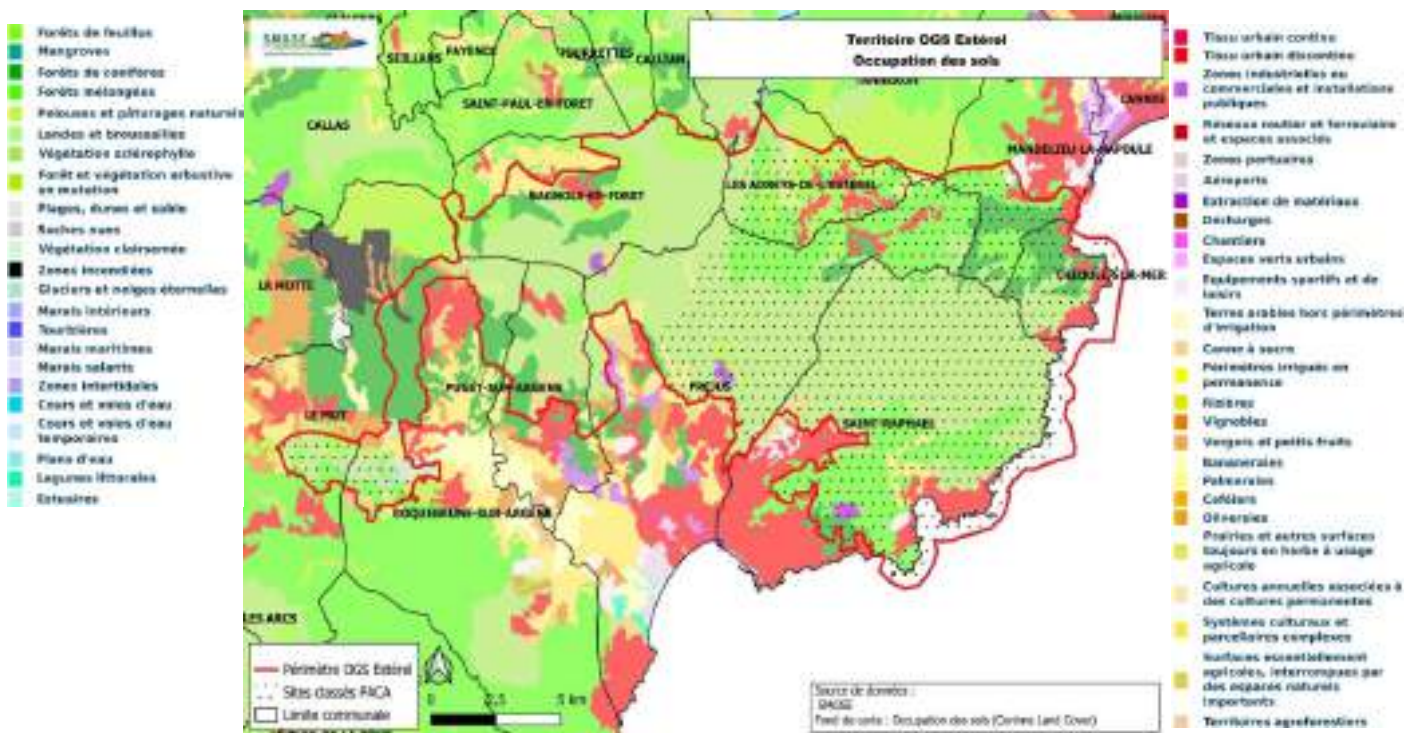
Forêts de feuillus
Mangroves
Forêts de conifères
Forêts mélangées
Pelouses et pâturages naturels
Landes et broussailles
Végétation sclérophylle
Forêt et végétation arbustive en mutation
Plages, dunes et sable
Roches nues
Végétation clairsemée
Zones incendiées
Glaciers et neiges éternelles
Marais intérieurs
Tourbières
Marais maritimes
Marais salants
Zones intertidales
Cours et voies d'eau
Cours et voies d'eau temporaires
Plans d'eau
Lagunes littorales
Estuaires

SMAGE

Territoire OGS Estérel
Occupation des sols

SEILLANS
FAYENCE
TOURRETTES
CALLIAN
SAINT-PAUL-EN-FORET
CALLAS
BAGNOLS-EN-FORET
LES ADRETS-DE-L'ESTEREL
MANDELIEU-LA-NAPOULE
CANNES
THEOULE-SUR-MER
LA MOTTE
PUGET-SUR-ARGENS
FREJUS
SAINT-RAPHAEL
LE MUY
ROQUEBRUNE-SUR-ARGENS
LES ARCS

Périmètre OGS Estérel
Sites classés PACA
Limite communale

0
2.5
5 km

Source de données :
SMAGE
Fond de carte : Occupation des sols (Corine Land Cover)

Tissu urbain continu
Tissu urbain discontinu
Zones industrielles ou commerciales et installations publiques
Réseaux routier et ferroviaire et espaces associés
Zones portuaires
Aéroports
Extraction de matériaux
Décharges
Chantiers
Espaces verts urbains
Equipements sportifs et de loisirs
Terres arables hors périmètres d'irrigation
Canne à sucre
Périmètres irrigués en permanence
Rizières
Vignobles
Vergers et petits fruits
Bananeraies
Palmeraies
Caféiers
Oliveraies
Prairies et autres surfaces toujours en herbe à usage agricole
Cultures annuelles associées à des cultures permanentes
Systèmes culturaux et parcellaires complexes
Surfaces essentiellement agricoles, interrompues par des espaces naturels importants
Territoires agroforestiers